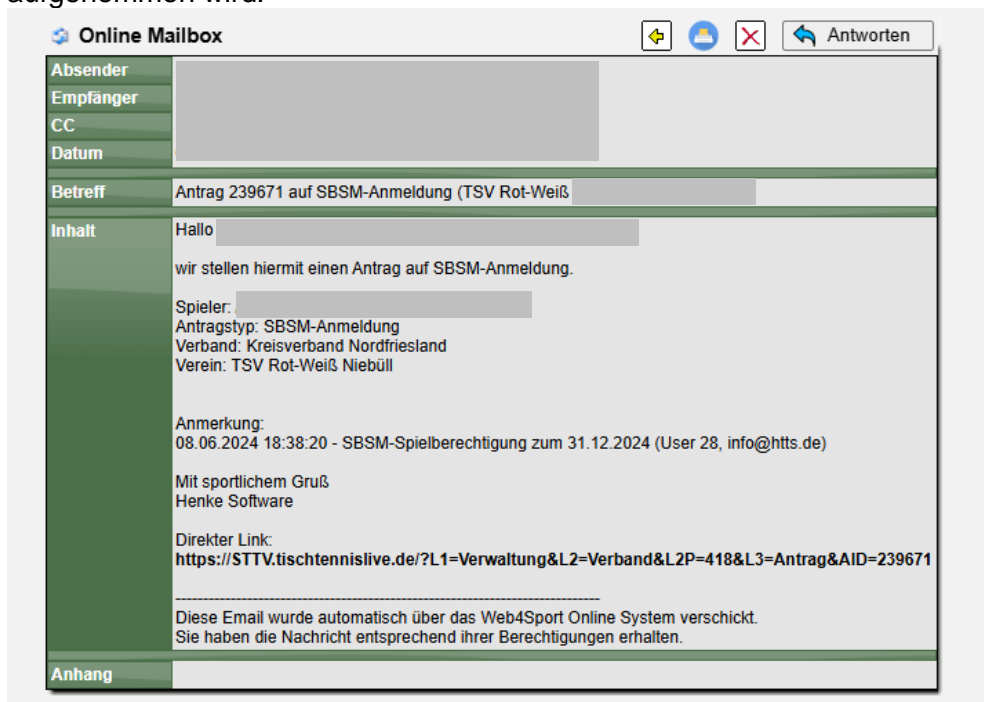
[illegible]

Online Mailbox

Antworten

Absender
Empfänger
CC
Datum

Betreff
Antrag 239671 auf SBSM-Anmeldung (TSV Rot-Weiß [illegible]

Inhalt
Hallo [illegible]

wir stellen hiermit einen Antrag auf SBSM-Anmeldung.

Spieler: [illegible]
Antragstyp: SBSM-Anmeldung
Verband: Kreisverband Nordfriesland
Verein: TSV Rot-Weiß Niebüll

Anmerkung:
08.06.2024 18:38:20 - SBSM-Spielberechtigung zum 31.12.2024 (User 28, info@htts.de)

Mit sportlichem Gruß
Henke Software

Direkter Link:
https://STTV.tischtennislive.de/?L1=Verwaltung&L2=Verband&L2P=418&L3=Antrag&AID=239671

--------------------------------------------------------------------------------
Diese Email wurde automatisch über das Web4Sport Online System verschickt.
Sie haben die Nachricht entsprechend ihrer Berechtigungen erhalten.

Anhang